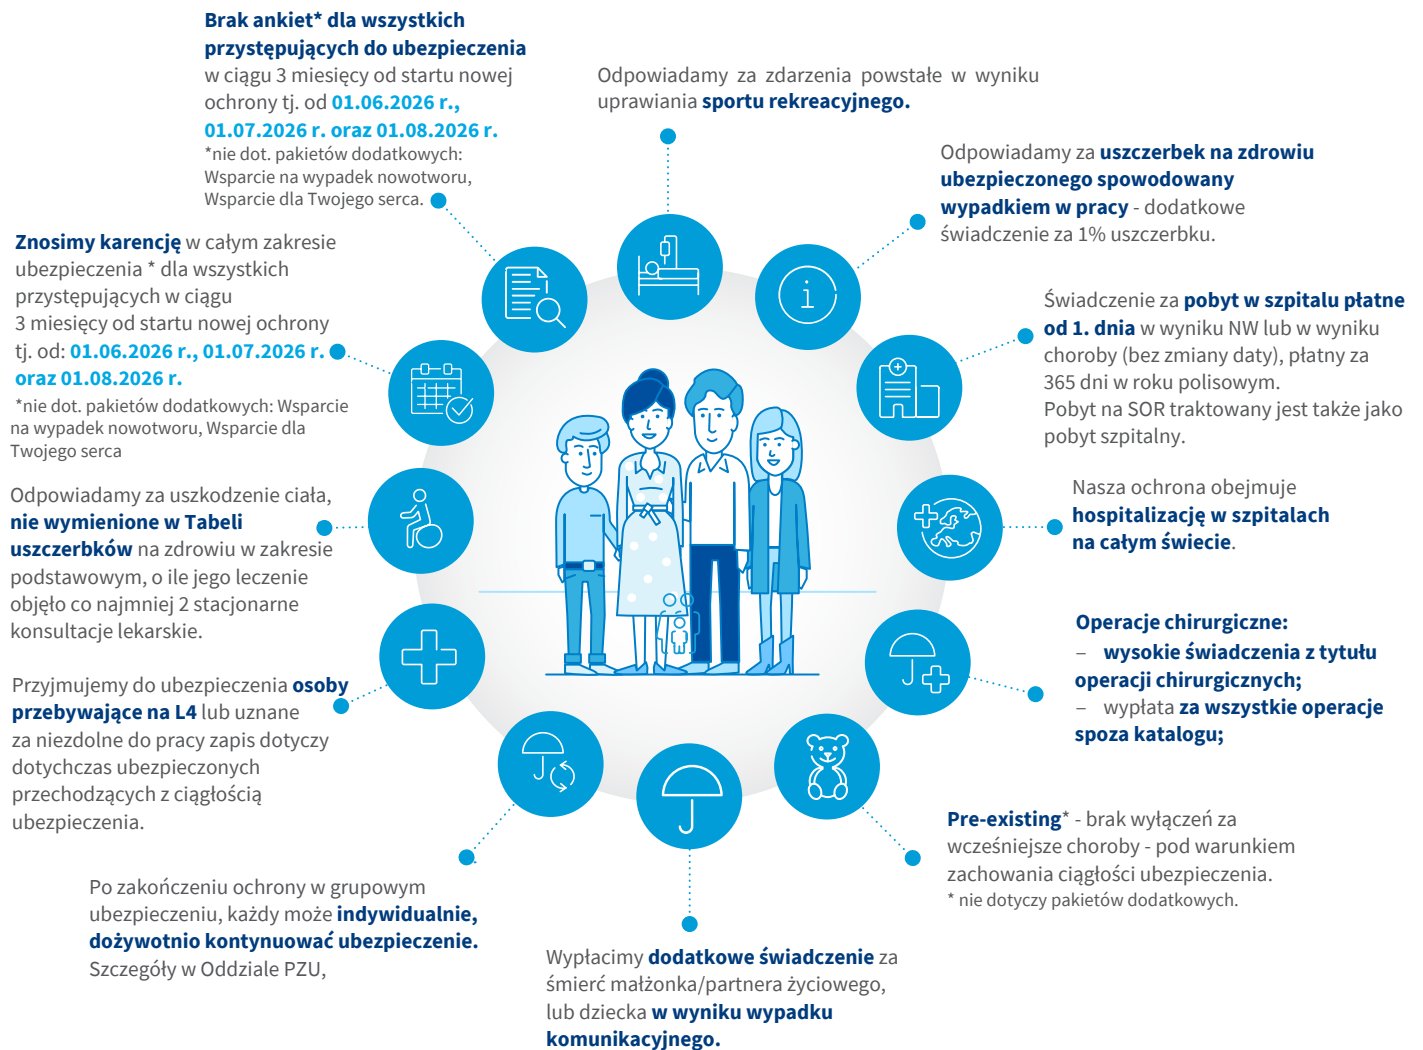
**Brak ankiet* dla wszystkich przystępujących do ubezpieczenia** w ciągu 3 miesięcy od startu nowej ochrony tj. od **01.06.2026 r., 01.07.2026 r. oraz 01.08.2026 r.**
*nie dot. pakietów dodatkowych: Wsparcie na wypadek nowotworu, Wsparcie dla Twojego serca.

Odpowiadamy za zdarzenia powstałe w wyniku uprawiania **sportu rekreacyjnego.**

Odpowiadamy za **uszczerbek na zdrowiu ubezpieczonego spowodowany wypadkiem w pracy** - dodatkowe świadczenie za 1% uszczerbku.

**Znosimy karencję** w całym zakresie ubezpieczenia * dla wszystkich przystępujących w ciągu 3 miesięcy od startu nowej ochrony tj. od: **01.06.2026 r., 01.07.2026 r. oraz 01.08.2026 r.**
*nie dot. pakietów dodatkowych: Wsparcie na wypadek nowotworu, Wsparcie dla Twojego serca

Świadczenie za **pobyt w szpitalu płatne od 1. dnia** w wyniku NW lub w wyniku choroby (bez zmiany daty), płatny za 365 dni w roku polisowym.
Pobyt na SOR traktowany jest także jako pobyt szpitalny.

Odpowiadamy za uszkodzenie ciała, **nie wymienione w Tabeli uszczerbków** na zdrowiu w zakresie podstawowym, o ile jego leczenie objęło co najmniej 2 stacjonarne konsultacje lekarskie.

Nasza ochrona obejmuje **hospitalizację w szpitalach na całym świecie**.

**Operacje chirurgiczne:**
– **wysokie świadczenia z tytułu operacji chirurgicznych;**
– wypłata **za wszystkie operacje spoza katalogu;**

Przyjmujemy do ubezpieczenia **osoby przebywające na L4** lub uznane za niezdolne do pracy zapis dotyczy dotychczas ubezpieczonych przechodzących z ciągłością ubezpieczenia.

**Pre-existing*** - brak wyłączeń za wcześniejsze choroby - pod warunkiem zachowania ciągłości ubezpieczenia.
* nie dotyczy pakietów dodatkowych.

Po zakończeniu ochrony w grupowym ubezpieczeniu, każdy może **indywidualnie, dożywotnio kontynuować ubezpieczenie.** Szczegóły w Oddziale PZU,

Wypłacimy **dodatkowe świadczenie** za śmierć małżonka/partnera życiowego, lub dziecka **w wyniku wypadku komunikacyjnego.**